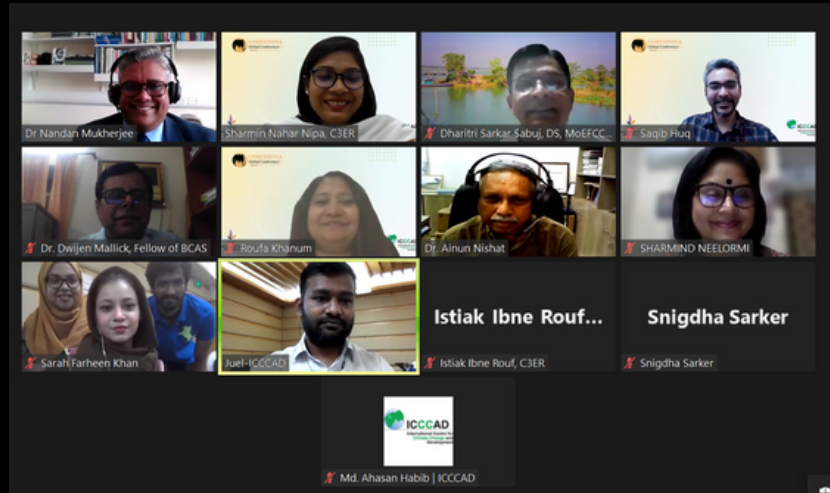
Dr Nandan Mukherjee

Sharmin Nahar Nipa, C3ER

Dharitri Sarkar Sabuj, DS, MoEFCC...

Saqib Huq

Dr. Dwijen Mallick, Fellow of BCAS

Roufa Khanum

Dr. Ainun Nishat

SHARMIND NEELORMI

Sarah Farheen Khan

Juel-ICCCAD

Istiak Ibne Rouf...

Istiak Ibne Rouf, C3ER

Snigdha Sarker

Snigdha Sarker

ICCCAD

Md. Ahasan Habib | ICCCAD